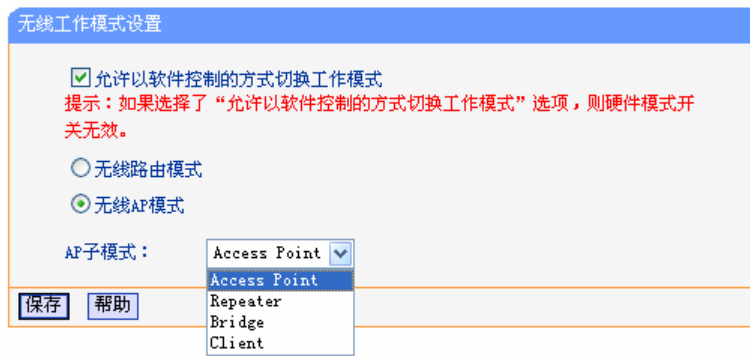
无线工作模式设置

☑ 允许以软件控制的方式切换工作模式
提示：如果选择了“允许以软件控制的方式切换工作模式”选项，则硬件模式开关无效。

○ 无线路由模式

◉ 无线AP模式

AP子模式： Access Point

Access Point
Repeater
Bridge
Client

保存 帮助